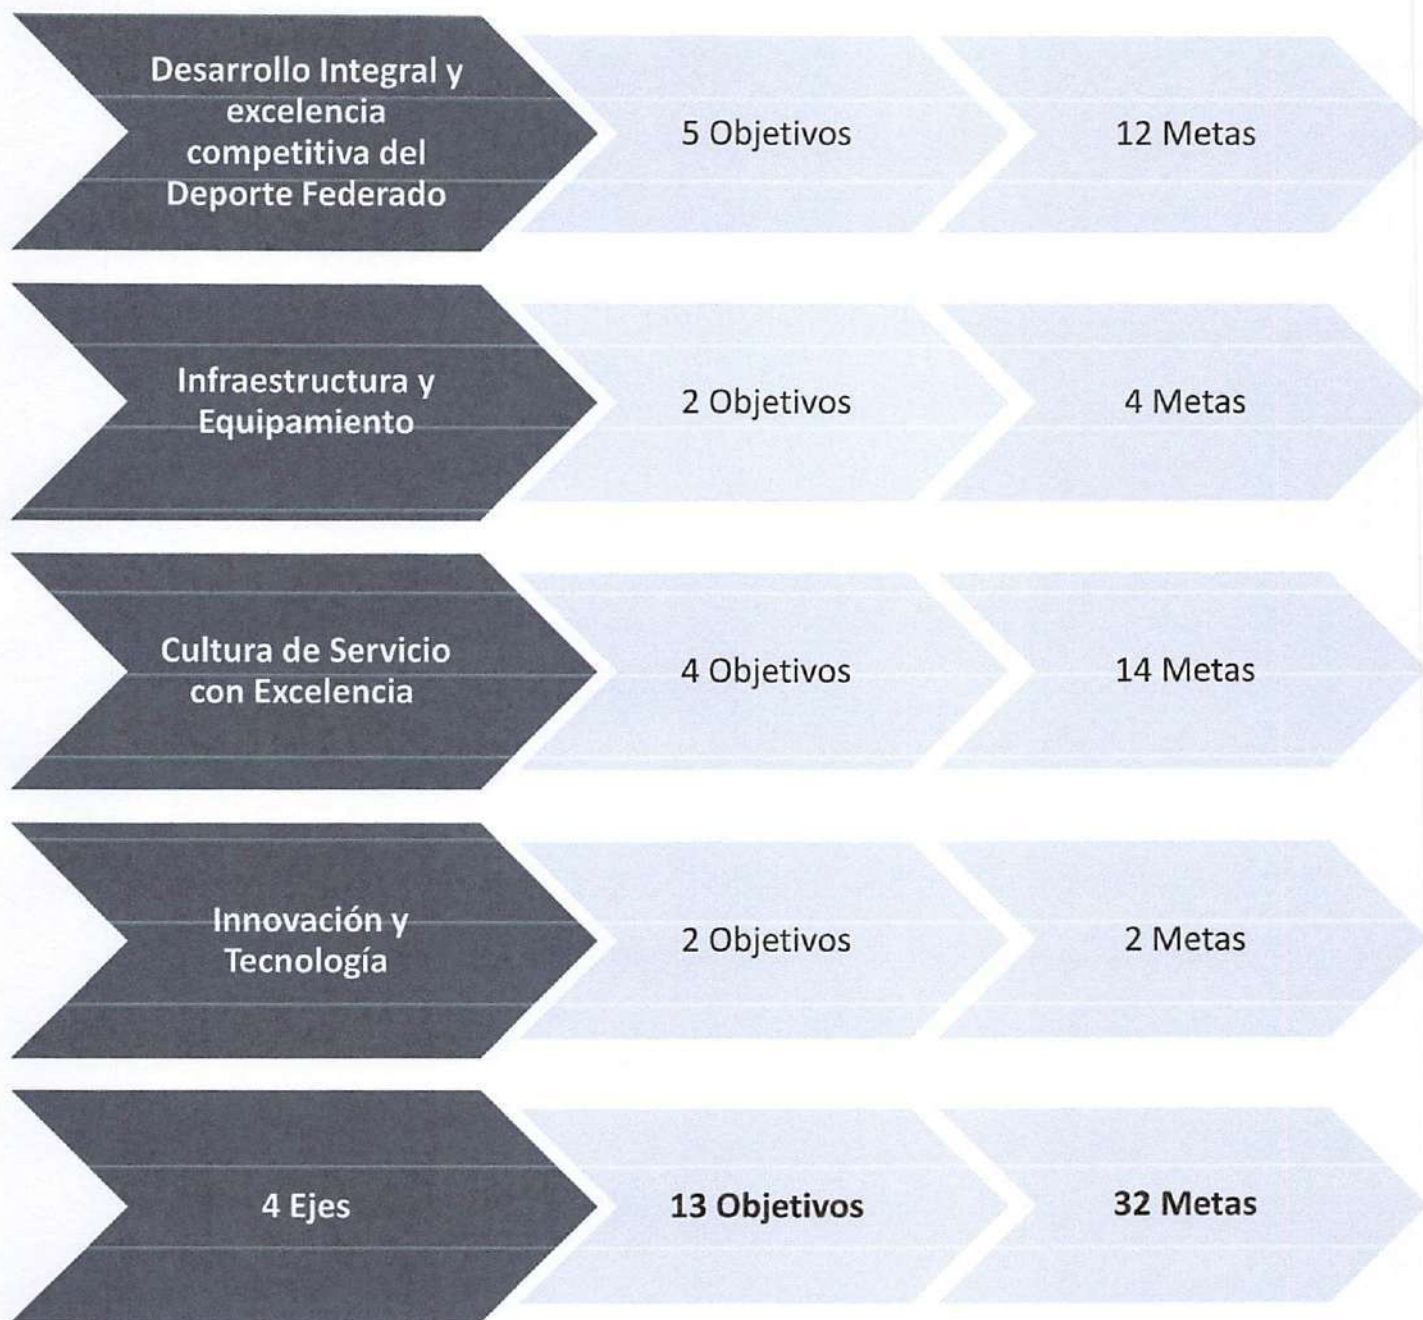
Desarrollo Integral y excelencia competitiva del Deporte Federado

5 Objetivos

12 Metas

Infraestructura y Equipamiento

2 Objetivos

4 Metas

Cultura de Servicio con Excelencia

4 Objetivos

14 Metas

Innovación y Tecnología

2 Objetivos

2 Metas

4 Ejes

13 Objetivos

32 Metas